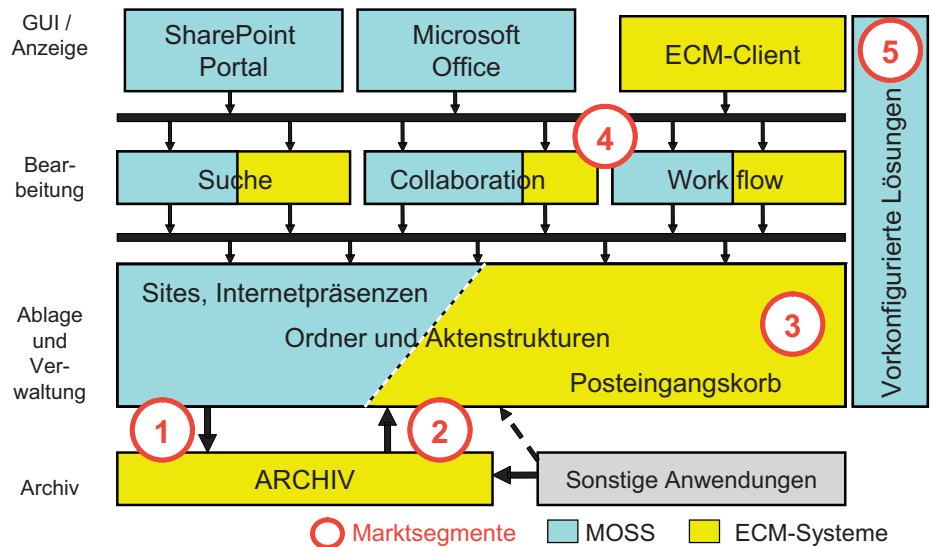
GUI / Anzeige

SharePoint Portal

Microsoft Office

ECM-Client

5

Vorkonfigurierte Lösungen

4

Bearbeitung

Suche

Collaboration

Work flow

Sites, Internetpräsenzen

Ordner und Aktenstrukturen

3

Posteingangskorb

Ablage und Verwaltung

1

2

Archiv

ARCHIV

Sonstige Anwendungen

Marktsegmente

MOSS

ECM-Systeme